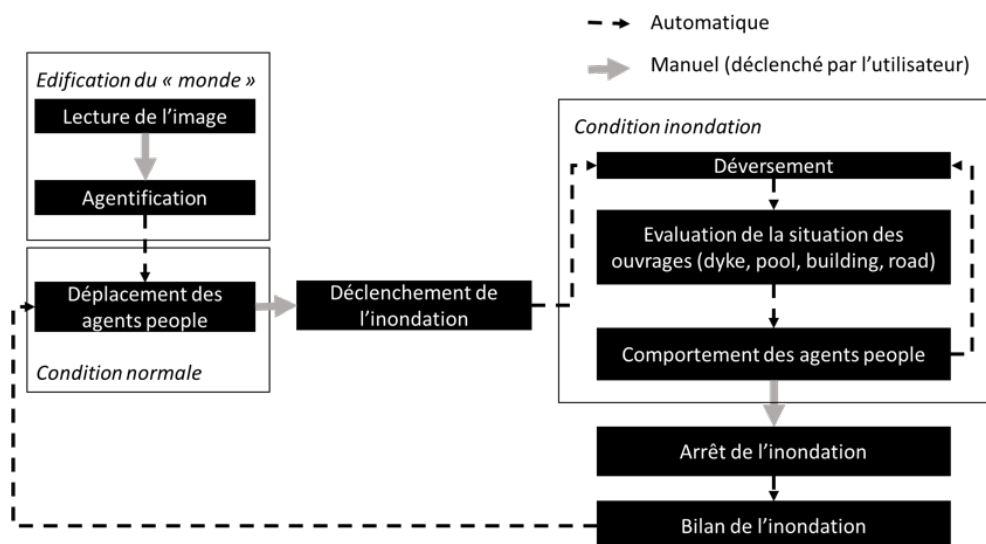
Automatique

Manuel (déclenché par l'utilisateur)

Edification du « monde »

Lecture de l'image

Agentification

Déplacement des agents people

Condition normale

Déclenchement de l'inondation

Condition inondation

Déversement

Evaluation de la situation des ouvrages (dyke, pool, building, road)

Comportement des agents people

Arrêt de l'inondation

Bilan de l'inondation